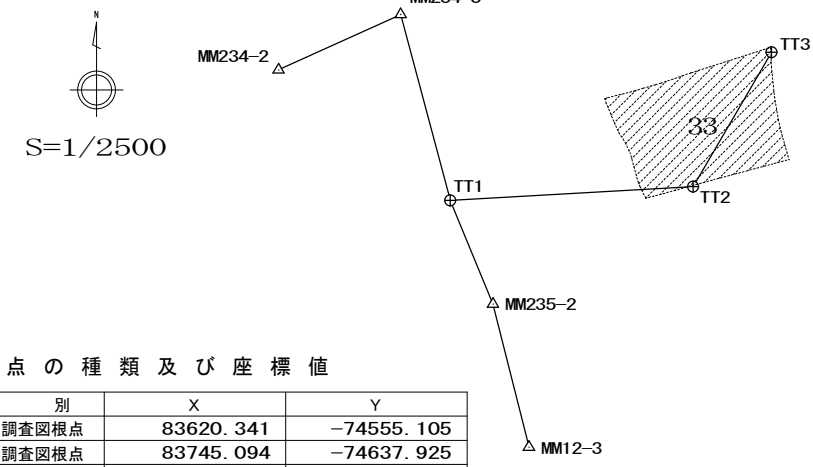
N

S=1/2500

MM234-3

MM234-2

TT3

33

TT1

TT2

MM235-2

MM12-3

点 の 種 類 及 び 座 標 値

| 別 | X | Y |
|---|---|---|
| 調査図根点 | 83620. 341 | −74555. 105 |
| 調査図根点 | 83745. 094 | −74637. 925 |